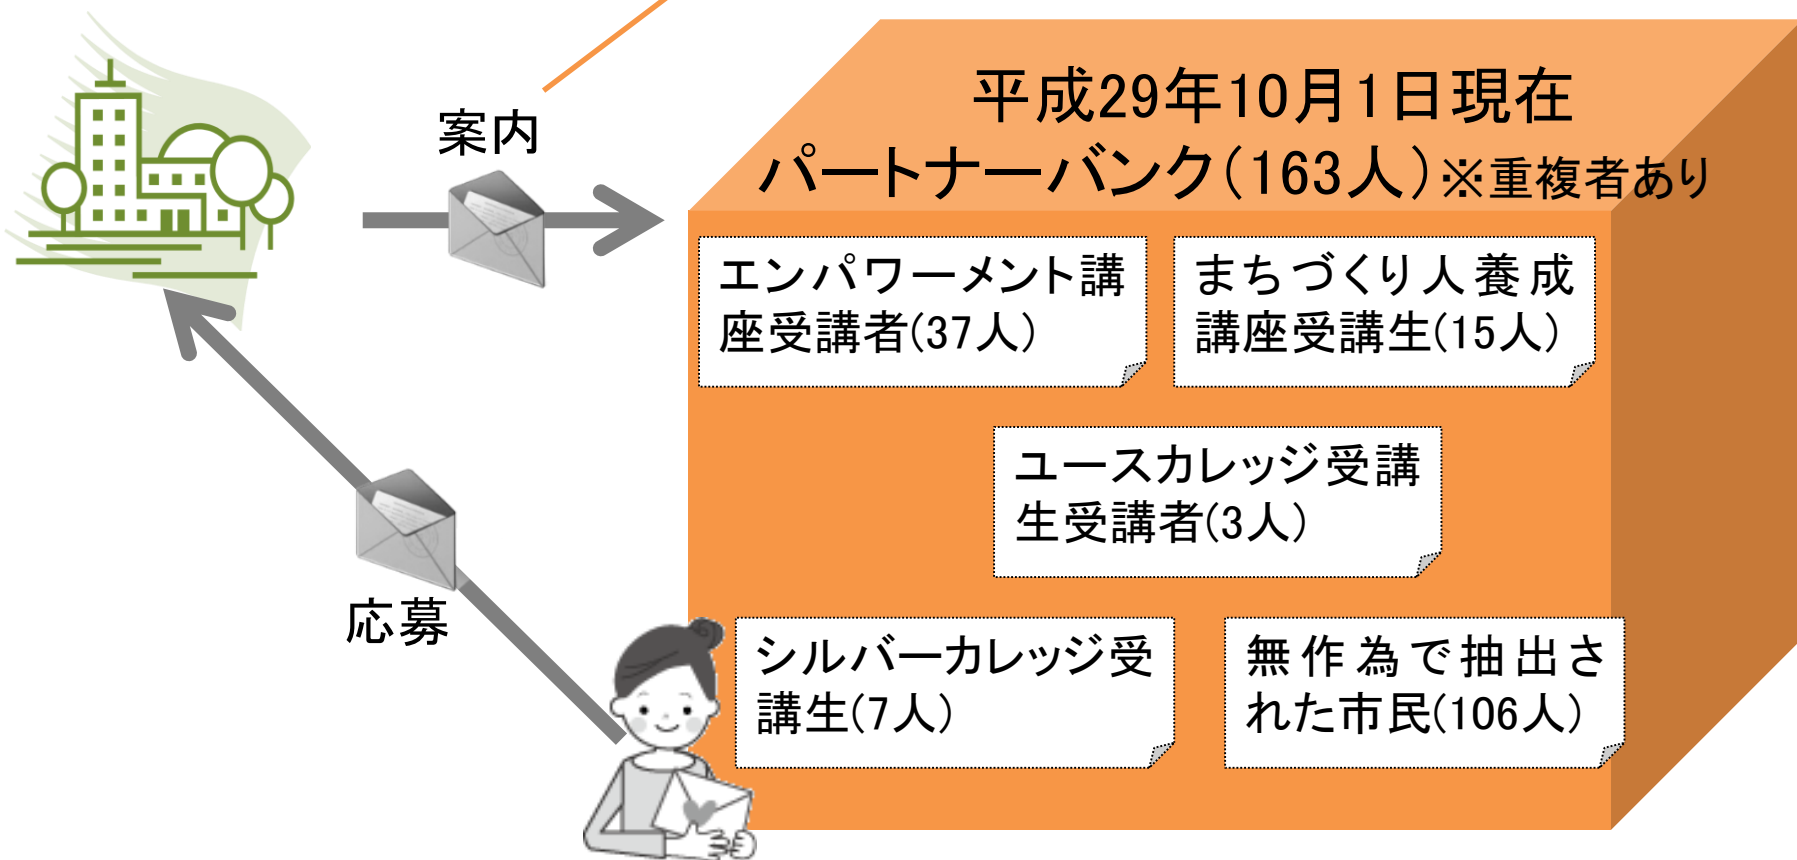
案内

平成29年10月1日現在
パートナーバンク(163人)※重複者あり

エンパワーメント講座受講者(37人)

まちづくり人養成講座受講生(15人)

ユースカレッジ受講生受講者(3人)

応募

シルバーカレッジ受講生(7人)

無作為で抽出された市民(106人)